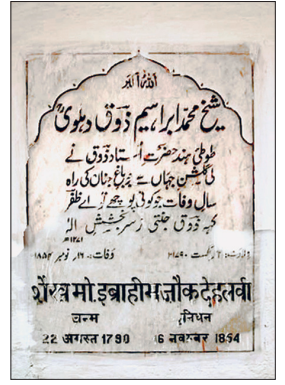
اللہ اکبر

شیخ محمد ابراہیم ذوق دہلوی

طوطی ہند حضرت استاد ذوق نے
کی گلشن جہاں سے بزم جنان کی راہ
سال وفات جو کوئی پوچھے اُسے ظفر
کہہ ذوق جنتی زسر بخشش الٰہ

ولادت ۲۲ اگست ۱۷۹۰ء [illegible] وفات ۱۶ نومبر ۱۸۵۴ء

शेख़ मो. इब्राहीम ज़ौक देहलवी
जन्म निधन
22 अगस्त 1790 16 नवम्बर 1854